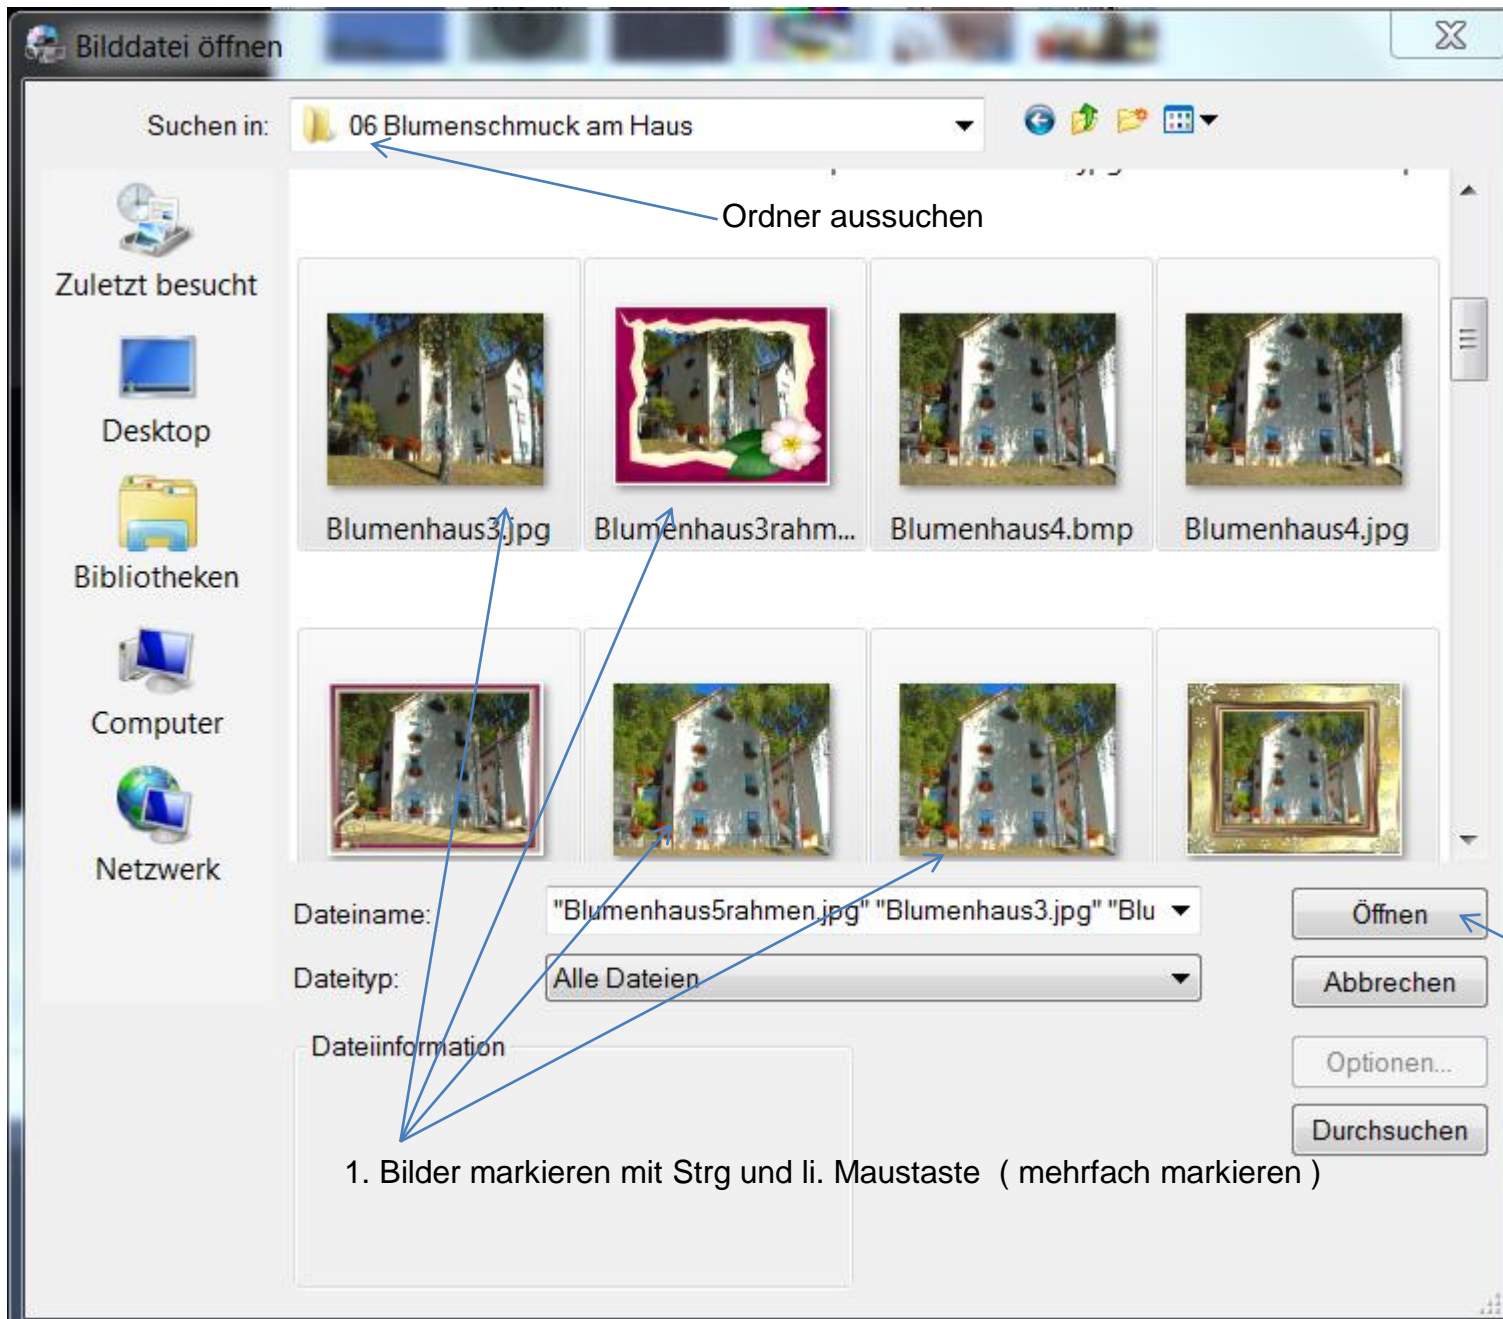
Bilddatei öffnen

Suchen in: 06 Blumenschmuck am Haus

Ordner aussuchen

Zuletzt besucht

Desktop

Bibliotheken

Computer

Netzwerk

Blumenhaus3.jpg

Blumenhaus3rahm...

Blumenhaus4.bmp

Blumenhaus4.jpg

Dateiname: "Blumenhaus5rahmen.jpg" "Blumenhaus3.jpg" "Blu

Dateityp: Alle Dateien

Öffnen

Abbrechen

Dateiinformation

Optionen...

Durchsuchen

1. Bilder markieren mit Strg und li. Maustaste ( mehrfach markieren )